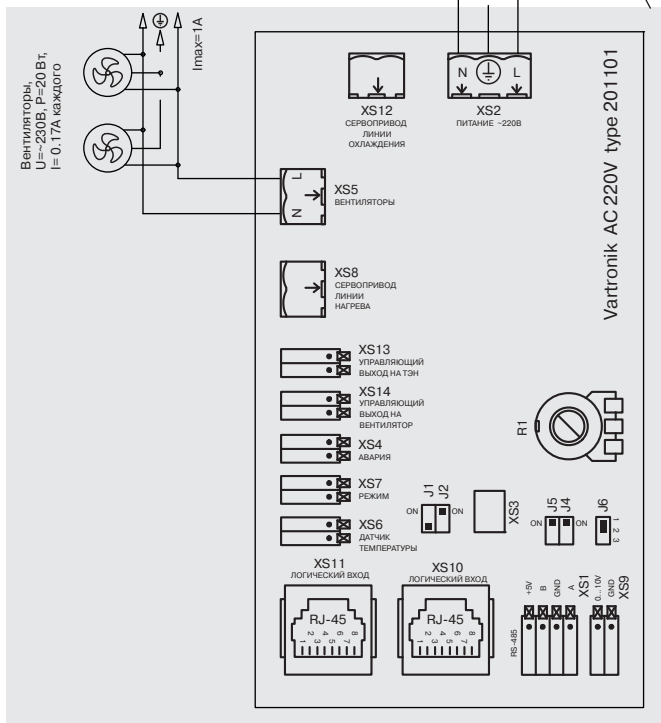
Вентиляторы,
U=~230В, P=20 Вт,
I= 0.17А каждого

Imax=1A

XS12
СЕРВОПРИВОД ЛИНИИ ОХЛАЖДЕНИЯ

N L
XS2
ПИТАНИЕ ~220В

Vartronik AC 220V type 201101

L N
XS5
ВЕНТИЛЯТОРЫ

XS8
СЕРВОПРИВОД ЛИНИИ НАГРЕВА

XS13
УПРАВЛЯЮЩИЙ ВЫХОД НА ТЭН

XS14
УПРАВЛЯЮЩИЙ ВЫХОД НА ВЕНТИЛЯТОР

R1

XS4
АВАРИЯ

XS7
РЕЖИМ

J1 J2
ON ON

XS3

J5 J4
ON ON

J6
1 2 3

XS6
ДАТЧИК ТЕМПЕРАТУРЫ

XS11
ЛОГИЧЕСКИЙ ВХОД
RJ-45
1 2 3 4 5 6 7 8

XS10
ЛОГИЧЕСКИЙ ВХОД
RJ-45
1 2 3 4 5 6 7 8

+5V B GND A XS1
RS-485

0...10V GND XS9